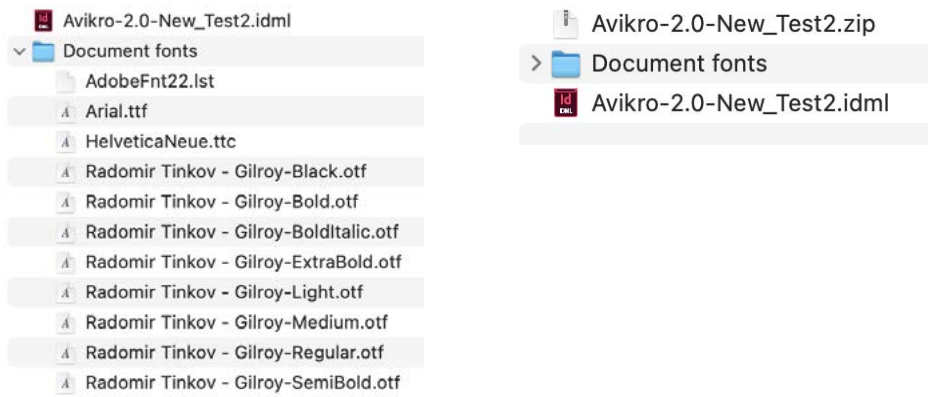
Avikro-2.0-New_Test2.idml
Document fonts
AdobeFnt22.lst
Arial.ttf
HelveticaNeue.ttc
Radomir Tinkov - Gilroy-Black.otf
Radomir Tinkov - Gilroy-Bold.otf
Radomir Tinkov - Gilroy-BoldItalic.otf
Radomir Tinkov - Gilroy-ExtraBold.otf
Radomir Tinkov - Gilroy-Light.otf
Radomir Tinkov - Gilroy-Medium.otf
Radomir Tinkov - Gilroy-Regular.otf
Radomir Tinkov - Gilroy-SemiBold.otf

Avikro-2.0-New_Test2.zip
Document fonts
Avikro-2.0-New_Test2.idml